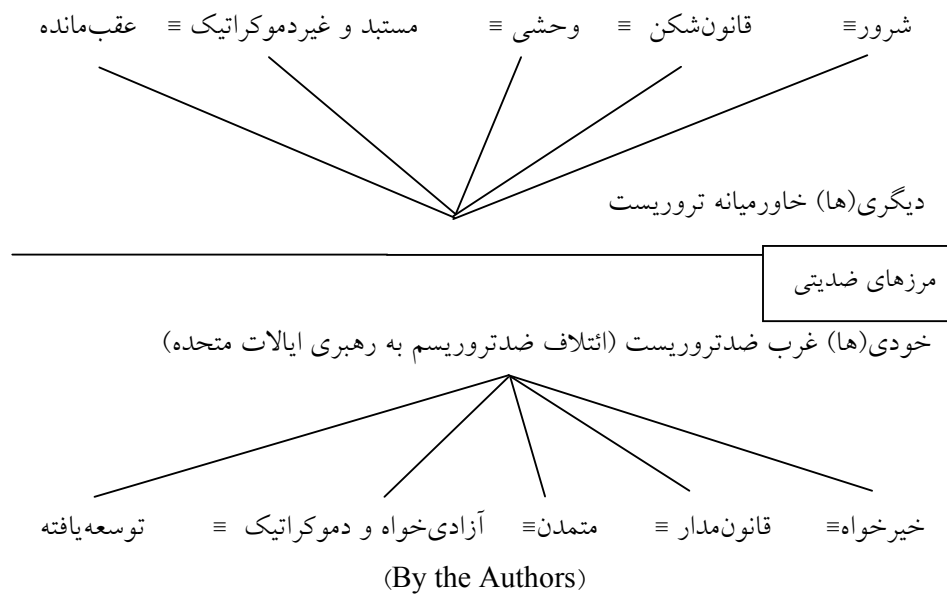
شرور≡ قانون‌شکن ≡ وحشی ≡ مستبد و غیردموکراتیک ≡ عقب‌مانده

دیگری(ها) خاورمیانه تروریست

مرزهای ضدیتی

خودی(ها) غرب ضدتروریست (ائتلاف ضدتروریسم به رهبری ایالات متحده)

خیرخواه≡ قانون‌مدار ≡ متمدن≡ آزادی‌خواه و دموکراتیک ≡ توسعه‌یافته

(By the Authors)